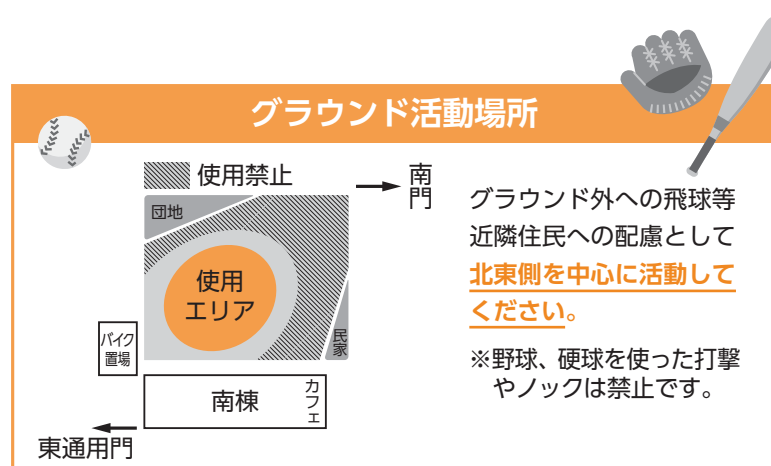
グラウンド活動場所

使用禁止

南門

団地

使用
エリア

民家

バイク
置場

南棟

カフェ

東通用門

グラウンド外への飛球等近隣住民への配慮として北東側を中心に活動してください。

※野球、硬球を使った打撃やノックは禁止です。